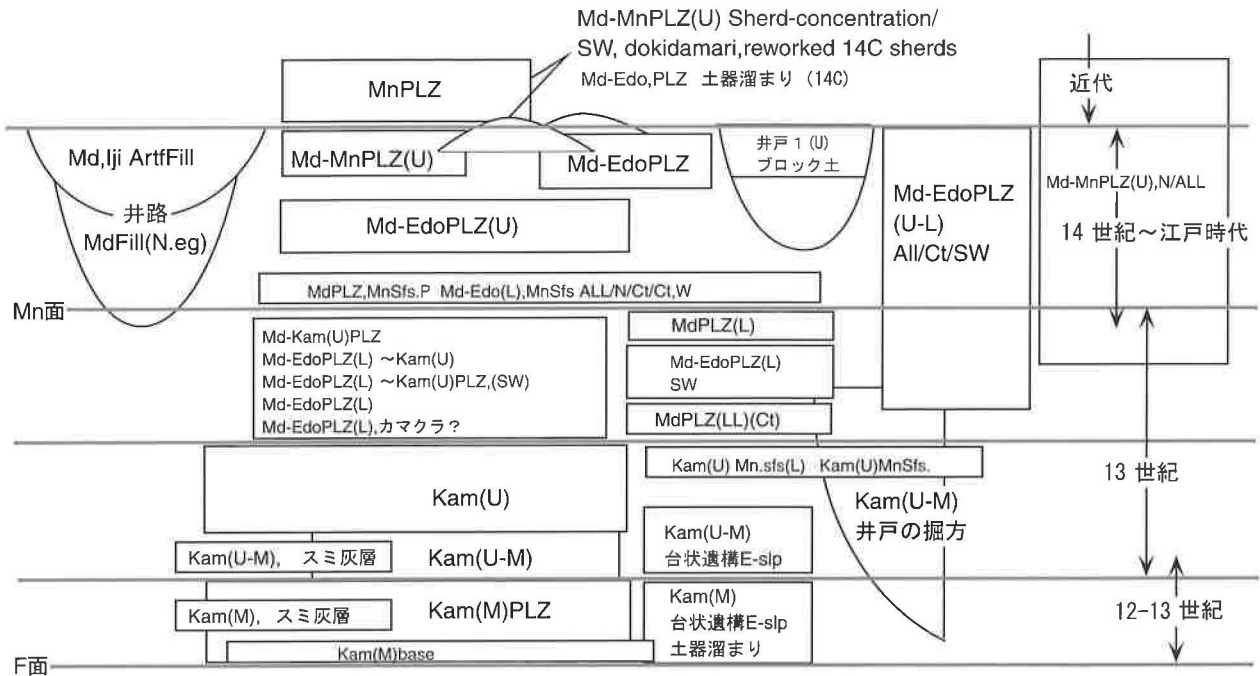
Md-MnPLZ(U) Sherd-concentration/
SW, dokidamari,reworked 14C sherds
Md-Edo,PLZ 土器溜まり (14C)

MnPLZ

近代

Md,Iji ArtfFill

Md-MnPLZ(U)

Md-EdoPLZ

井戸 1 (U)
ブロック土

Md-EdoPLZ
(U-L)
All/Ct/SW

Md-MnPLZ(U),N/ALL

井路
MdFill(N.eg)

Md-EdoPLZ(U)

14 世紀～江戸時代

MdPLZ,MnSfs.P Md-Edo(L),MnSfs ALL/N/Ct/Ct,W

Mn面

Md-Kam(U)PLZ
Md-EdoPLZ(L) ～Kam(U)
Md-EdoPLZ(L) ～Kam(U)PLZ,(SW)
Md-EdoPLZ(L)
Md-EdoPLZ(L),カマクラ?

MdPLZ(L)

Md-EdoPLZ(L)
SW

MdPLZ(LL)(Ct)

Kam(U) Mn.sfs(L) Kam(U)MnSfs.

13 世紀

Kam(U)

Kam(U-M)
井戸の掘方

Kam(U-M)
台状遺構E-slp

Kam(U-M), スミ灰層

Kam(U-M)

Kam(M), スミ灰層

Kam(M)PLZ

Kam(M)
台状遺構E-slp
土器溜まり

12-13 世紀

Kam(M)base

F面